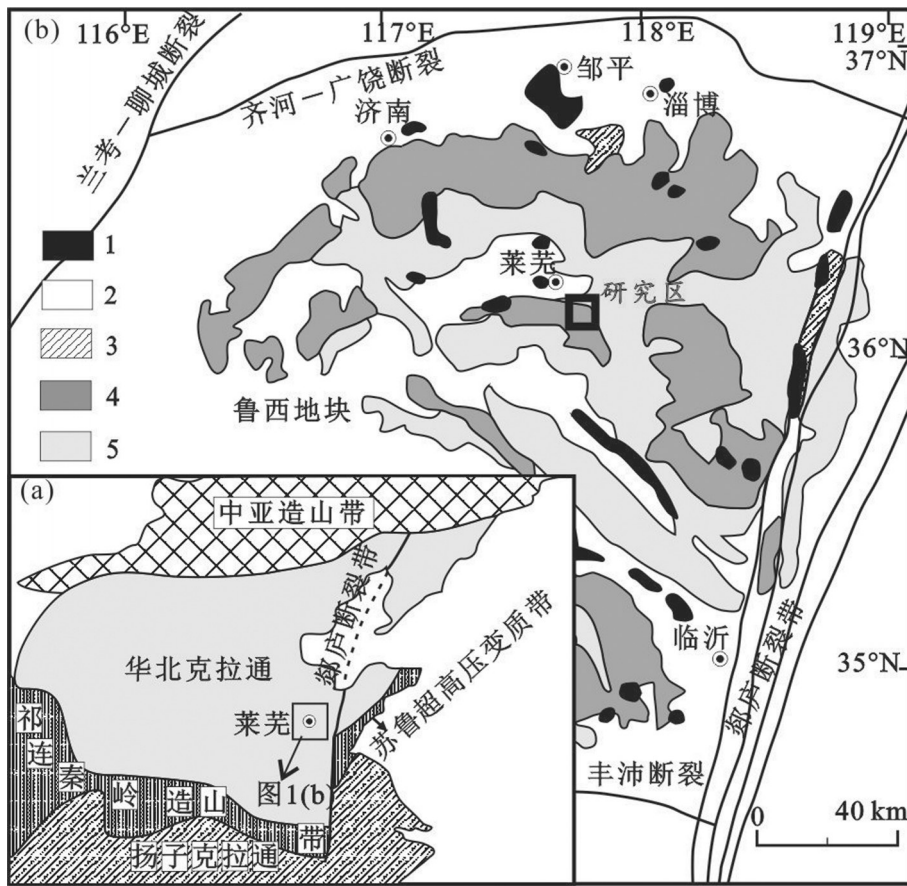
(b) 116°E 117°E 118°E 119°E 37°N

兰考—聊城断裂

齐河—广饶断裂

济南

邹平

淄博

莱芜

研究区

1
2
3
4
5

36°N

鲁西地块

(a)

中亚造山带

郯庐断裂带

苏鲁超高压变质带

华北克拉通

莱芜

图1(b)

祁连

秦

岭

造

山

带

扬子克拉通

临沂

35°N

郯庐断裂带

丰沛断裂

0 40 km